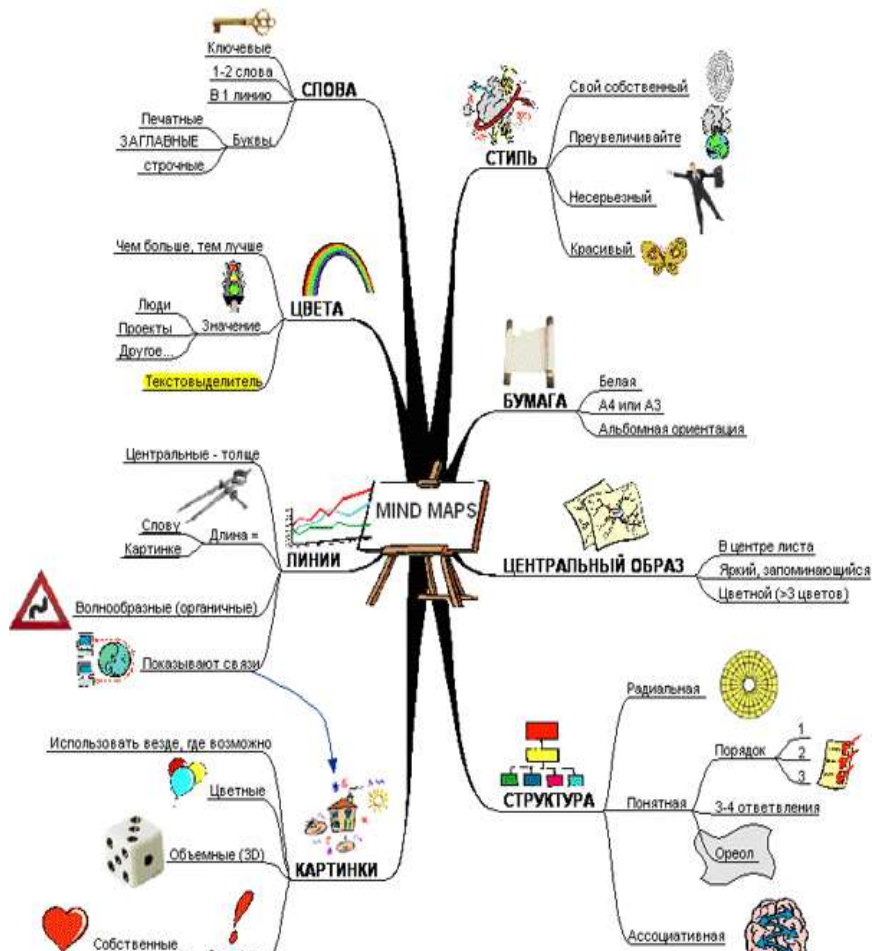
MIND MAPS

СЛОВА
Ключевые
1-2 слова
В 1 линию
Буквы
Печатные
ЗАГЛАВНЫЕ
строчные

СТИЛЬ
Свой собственный
Преувеличивайте
Несерьезный
Красивый

ЦВЕТА
Чем больше, тем лучше
Значение
Люди
Проекты
Другое...
Текстовыделитель

БУМАГА
Белая
А4 или А3
Альбомная ориентация

ЛИНИИ
Центральные - толще
Длина =
Слову
Картинке
Волнообразные (органичные)
Показывают связи

ЦЕНТРАЛЬНЫЙ ОБРАЗ
В центре листа
Яркий, запоминающийся
Цветной (>3 цветов)

СТРУКТУРА
Радиальная
Понятная
Порядок
1
2
3
3-4 ответвления
Ореол
Ассоциативная

КАРТИНКИ
Использовать везде, где возможно
Цветные
Объемные (3D)
Собственные